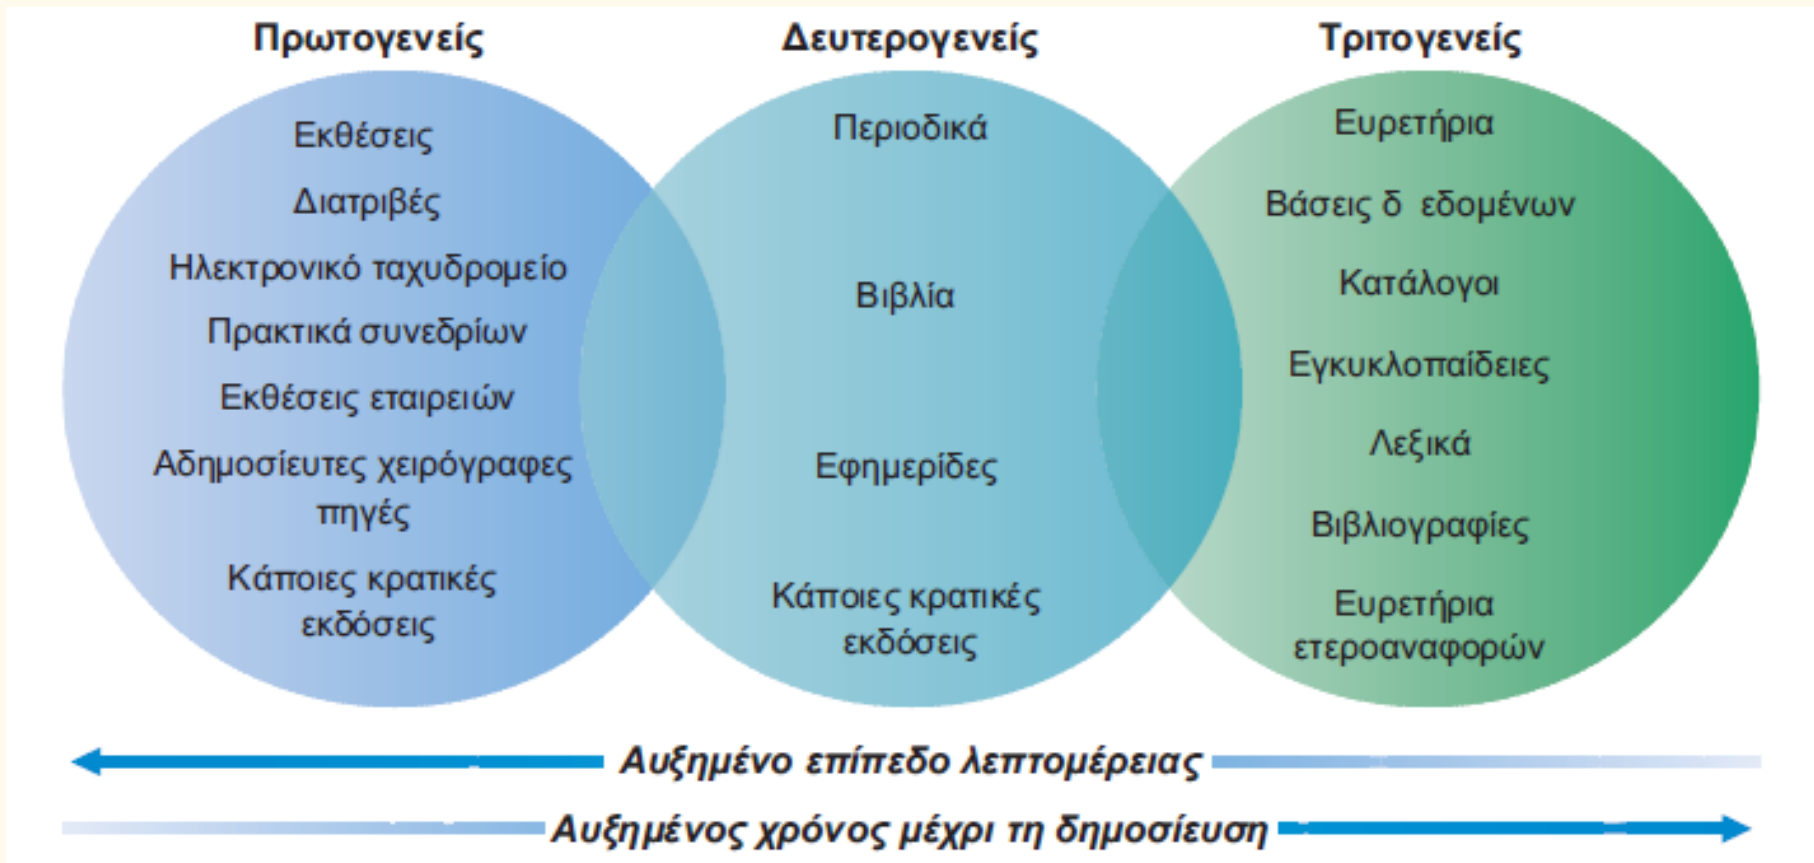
Πρωτογενείς

Εκθέσεις

Διατριβές

Ηλεκτρονικό ταχυδρομείο

Πρακτικά συνεδρίων

Εκθέσεις εταιρειών

Αδημοσίευτες χειρόγραφες πηγές

Κάποιες κρατικές εκδόσεις

Δευτερογενείς

Περιοδικά

Βιβλία

Εφημερίδες

Κάποιες κρατικές εκδόσεις

Τριτογενείς

Ευρετήρια

Βάσεις δ εδομένων

Κατάλογοι

Εγκυκλοπαίδειες

Λεξικά

Βιβλιογραφίες

Ευρετήρια ετεροαναφορών

Αυξημένο επίπεδο λεπτομέρειας

Αυξημένος χρόνος μέχρι τη δημοσίευση